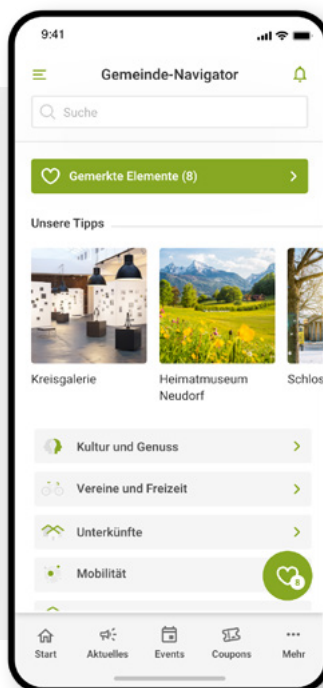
9:41

Gemeinde-Navigator

Suche

Gemerkte Elemente (8)

Unsere Tipps

Kreisgalerie

Heimatmuseum Neudorf

Schlos

Kultur und Genuss

Vereine und Freizeit

Unterkünfte

Mobilität

8

Start

Aktuelles

Events

Coupons

Mehr